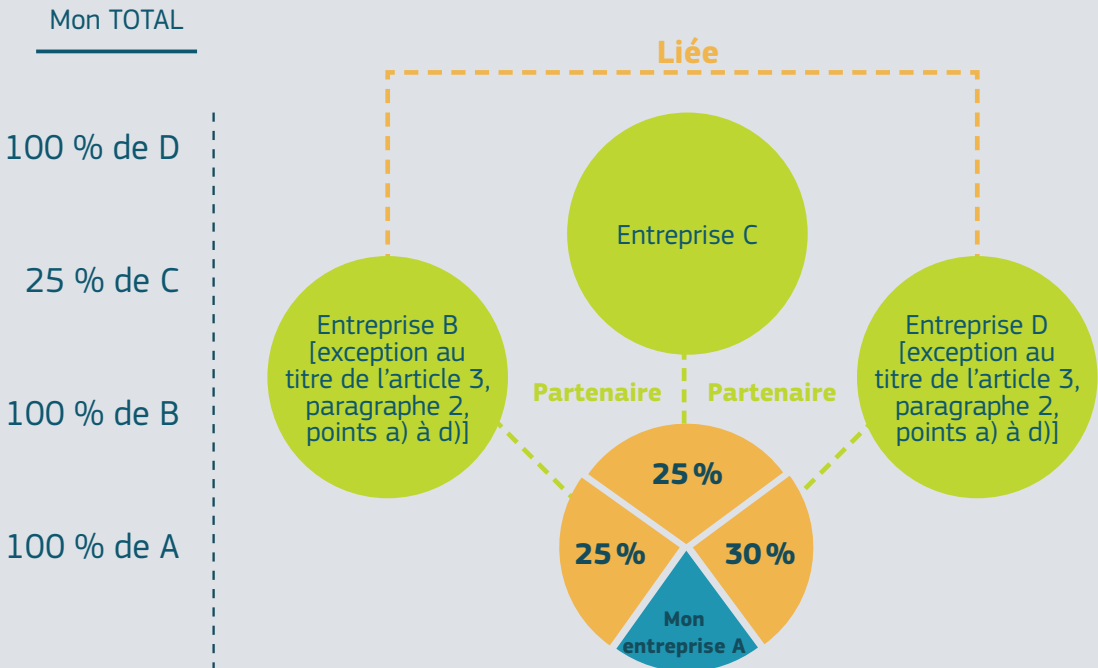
Mon TOTAL

100 % de D

25 % de C

100 % de B

100 % de A

Liée

Entreprise C

Entreprise B [exception au titre de l'article 3, paragraphe 2, points a) à d)]

Entreprise D [exception au titre de l'article 3, paragraphe 2, points a) à d)]

Partenaire

Partenaire

25 %

25 %

30 %

Mon entreprise A